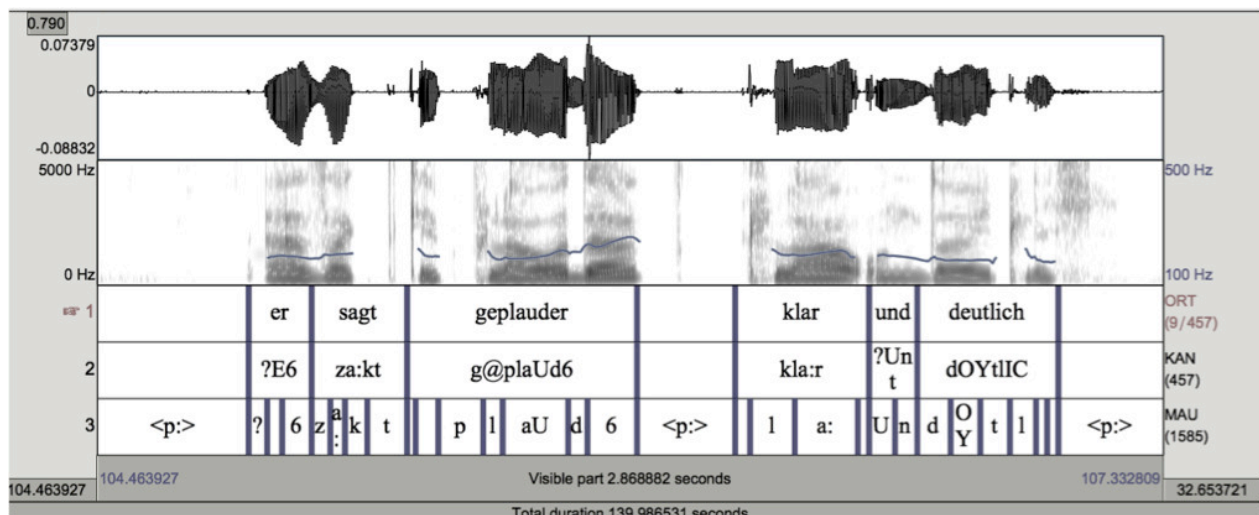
0.790
0.07379
0
-0.08832
5000 Hz
0 Hz
500 Hz
100 Hz

1 | er | sagt | geplauder | klar | und | deutlich | ORT (9/457)
2 | ?E6 | za:kt | g@plaUd6 | kla:r | ?Unt | dOYtlIC | KAN (457)
3 | <p:> | ? | 6 | z | a: | k | t | p | l | aU | d | 6 | <p:> | l | a: | U | n | d | OY | t | l | <p:> | MAU (1585)

104.463927
104.463927
Visible part 2.868882 seconds
107.332809
32.653721
Total duration 139.986531 seconds